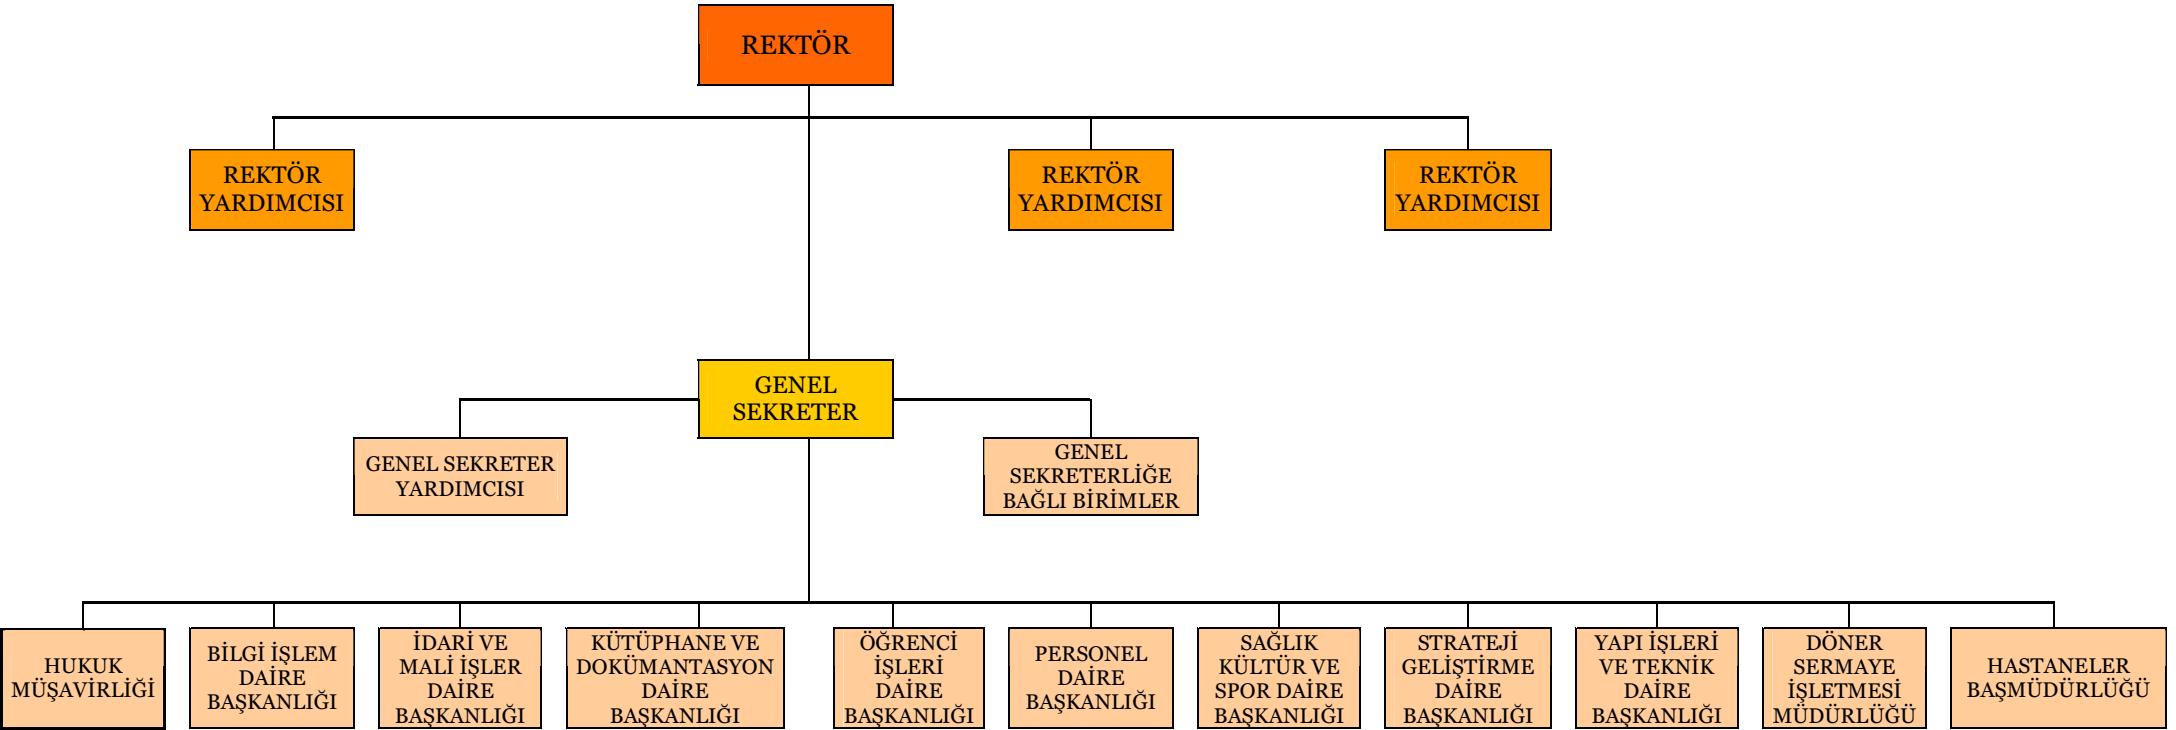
REKTÖR

REKTÖR YARDIMCISI

REKTÖR YARDIMCISI

REKTÖR YARDIMCISI

GENEL SEKRETER

GENEL SEKRETER YARDIMCISI

GENEL SEKRETERLİĞE BAĞLI BİRİMLER

HUKUK MÜŞAVİRLİĞİ

BİLGİ İŞLEM DAİRE BAŞKANLIĞI

İDARİ VE MALİ İŞLER DAİRE BAŞKANLIĞI

KÜTÜPHANE VE DOKÜMANTASYON DAİRE BAŞKANLIĞI

ÖĞRENCİ İŞLERİ DAİRE BAŞKANLIĞI

PERSONEL DAİRE BAŞKANLIĞI

SAĞLIK KÜLTÜR VE SPOR DAİRE BAŞKANLIĞI

STRATEJİ GELİŞTİRME DAİRE BAŞKANLIĞI

YAPI İŞLERİ VE TEKNİK DAİRE BAŞKANLIĞI

DÖNER SERMAYE İŞLETMESİ MÜDÜRLÜĞÜ

HASTANELER BAŞMÜDÜRLÜĞÜ